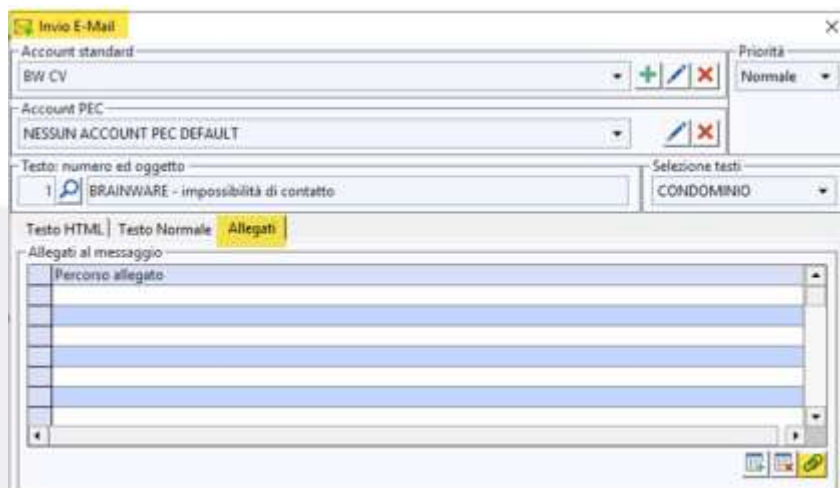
Invio E-Mail

Account standard
BW CV

Priorità
Normale

Account PEC
NESSUN ACCOUNT PEC DEFAULT

Testo: numero ed oggetto
1 BRAINWARE - impossibilità di contatto

Selezione testi
CONDOMINIO

Testo HTML | Testo Normale | Allegati

Allegati al messaggio

| Percorso allegato |
|---|
| |
| |
| |
| |
| |
| |
| |